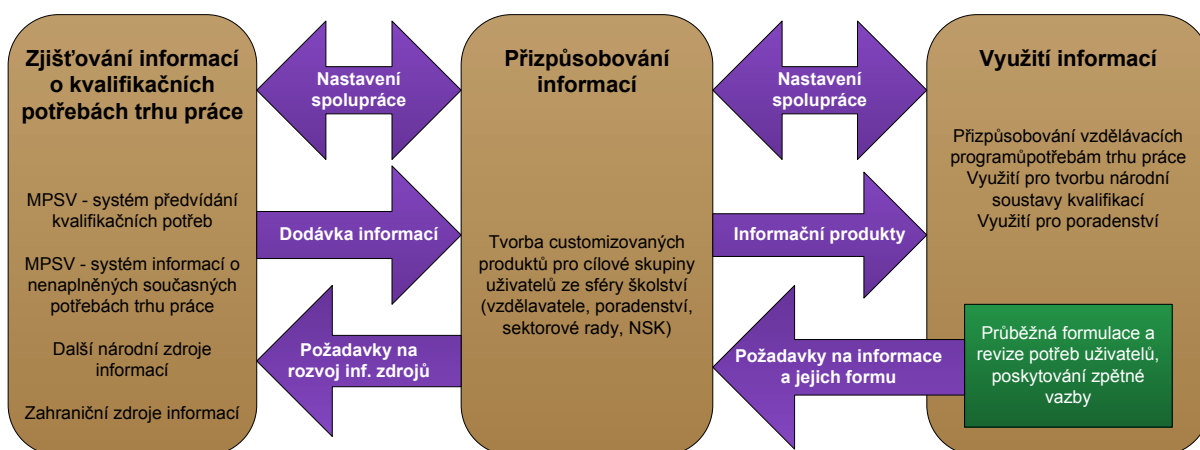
Zjišťování informací o kvalifikačních potřebách trhu práce

MPSV - systém předvídání kvalifikačních potřeb

MPSV - systém informací o nenaplněných současných potřebách trhu práce

Další národní zdroje informací

Zahraniční zdroje informací

Nastavení spolupráce

Dodávka informací

Požadavky na rozvoj inf. zdrojů

Přizpůsobování informací

Tvorba customizovaných produktů pro cílové skupiny uživatelů ze sféry školství (vzdělavatele, poradenství, sektorové rady, NSK)

Nastavení spolupráce

Informační produkty

Požadavky na informace a jejich formu

Využití informací

Přizpůsobování vzdělávacích programůpotřebám trhu práce
Využití pro tvorbu národní soustavy kvalifikací
Využití pro poradenství

Průběžná formulace a revize potřeb uživatelů, poskytování zpětné vazby